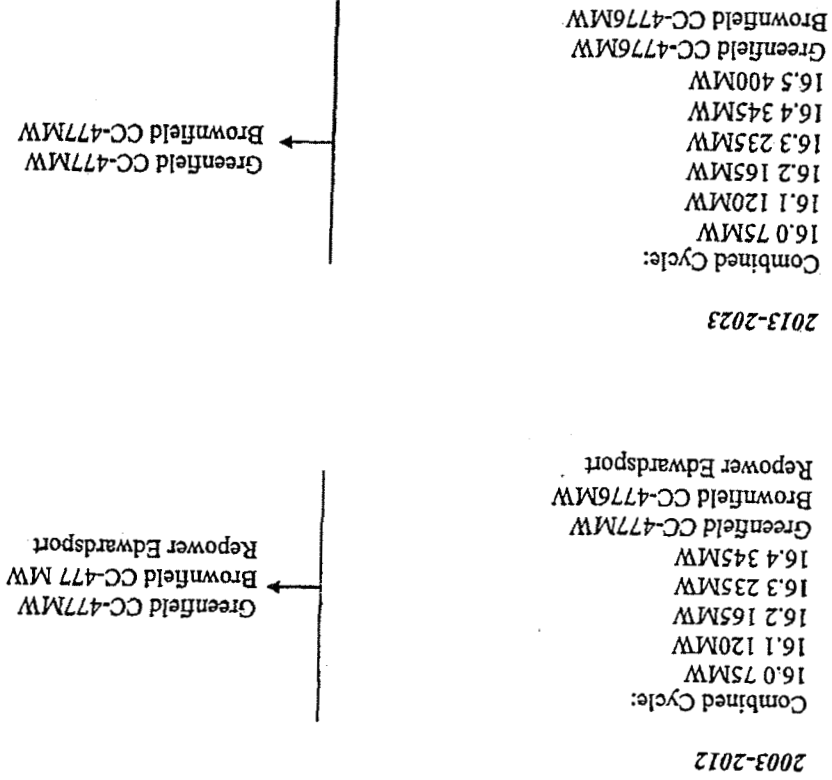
2003-2012

Combined Cycle:
16.0 75MW
16.1 120MW
16.2 165MW
16.3 235MW
16.4 345MW
Greenfield CC-477MW
Brownfield CC-476MW
Repower Edwardsport

Greenfield CC-477MW
Brownfield CC-477 MW
Repower Edwardsport

2013-2023

Combined Cycle:
16.0 75MW
16.1 120MW
16.2 165MW
16.3 235MW
16.4 345MW
16.5 400MW
Greenfield CC-476MW
Brownfield CC-476MW

Greenfield CC-477MW
Brownfield CC-477MW